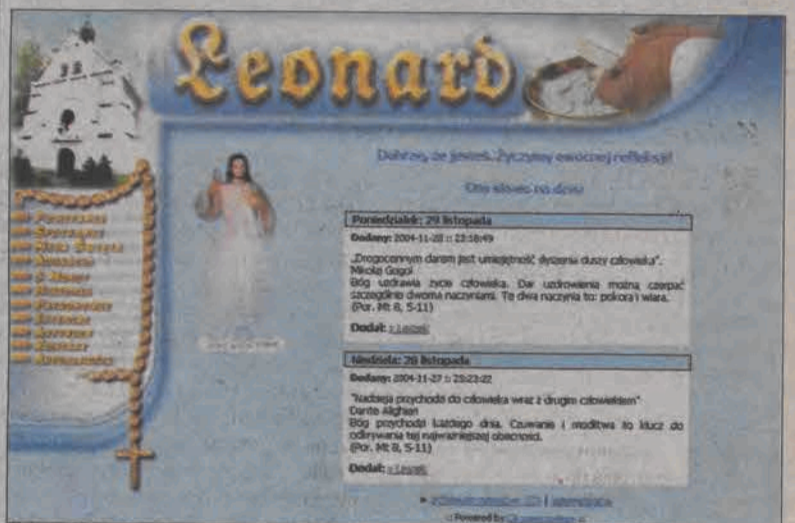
Leonard

Dobrze, że jesteś. Życzymy owocnej refleksji!

Oto słowo na dziś

Poniedziałek: 29 listopada

Dodany: 2004-11-28 :: 23:58:49

„Drogocennym darem jest umiejętność dyszenia duszy człowieka". Mikołaj Gogol
Bóg uzdrawia życie człowieka. Dar uzdrowienia można czerpać szczególnie dwoma naczyniami. Te dwa naczynia to: pokora i wiara. (Por. Mt 8, 5-11)

Dodał: x.Leonard

Niedziela: 28 listopada

Dodany: 2004-11-27 :: 23:23:22

"Nadzieja przychodzi do człowieka wraz z drugim człowiekiem" Dante Alighieri
Bóg przychodzi każdego dnia. Czuwanie i modlitwa to klucz do odkrywania tej najważniejszej obecności.
(Por. Mt 8, 5-11)

Dodał: x.Leonard

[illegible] | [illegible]

Powered by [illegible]